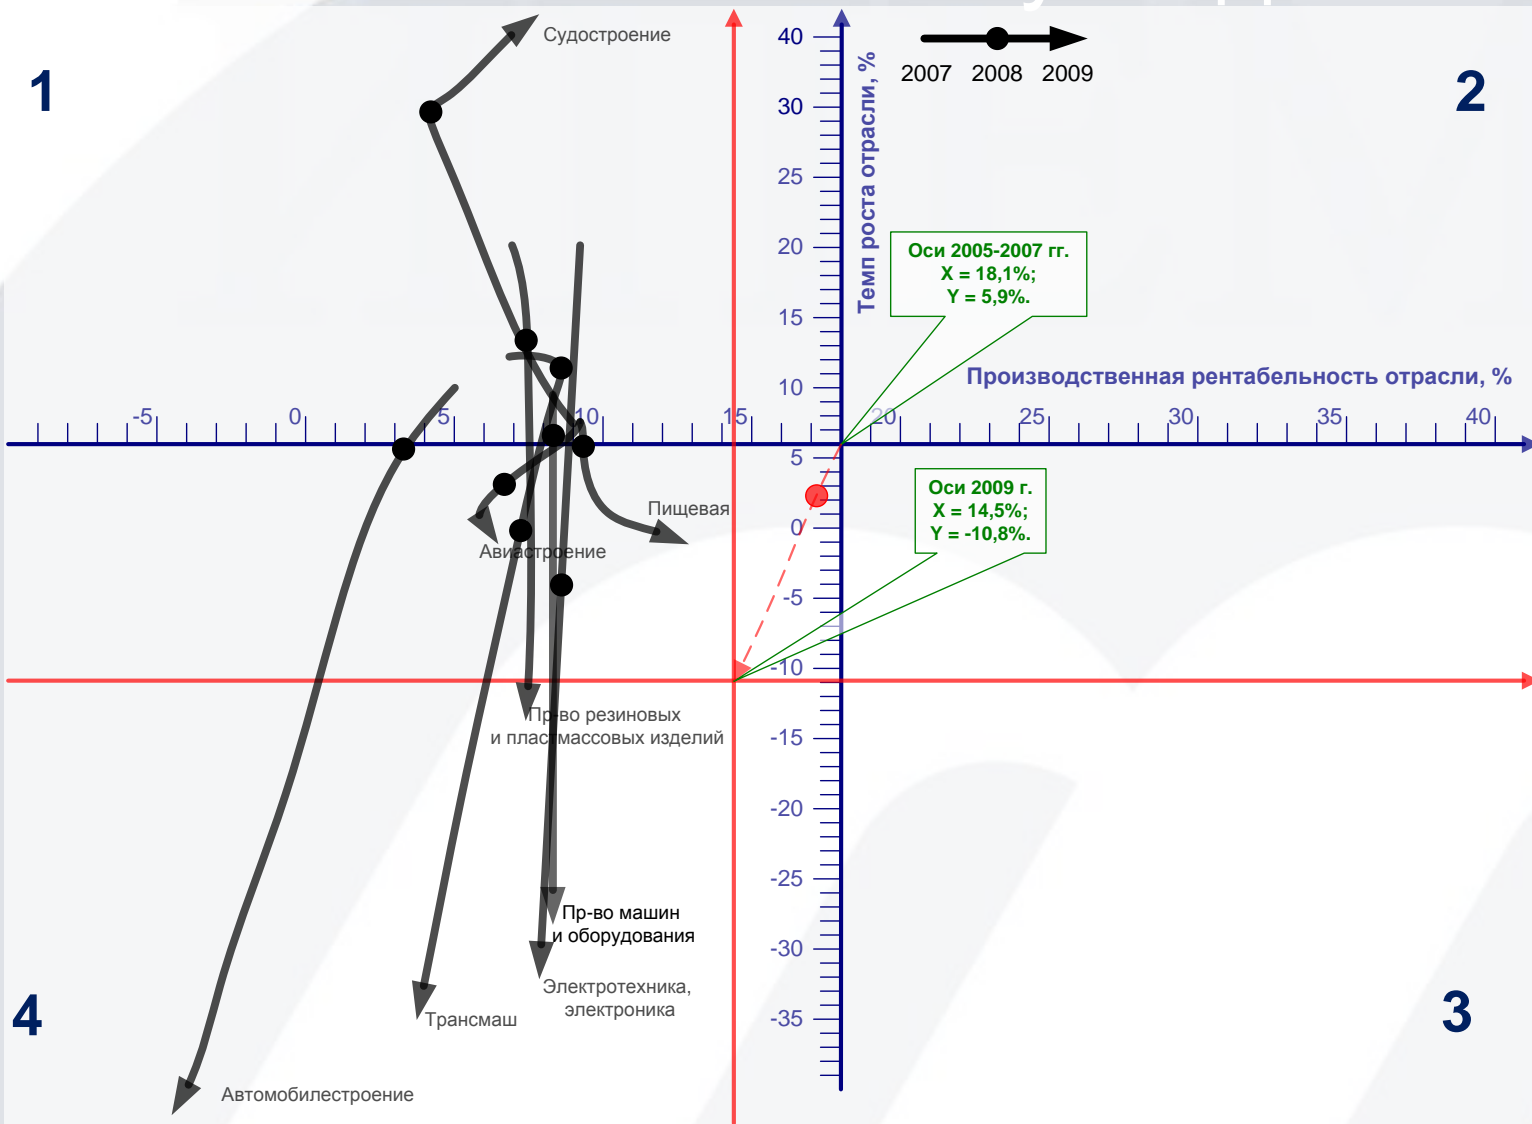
1

2

3

4

Судостроение

2007 2008 2009

Темп роста отрасли, %

40
30
25
20
15
10
5
0
-5
-10
-15
-20
-25
-30
-35

Оси 2005-2007 гг.
X = 18,1%;
Y = 5,9%.

Производственная рентабельность отрасли, %

-5 0 5 10 15 20 25 30 35 40

Пищевая

Авиастроение

Оси 2009 г.
X = 14,5%;
Y = -10,8%.

Пр-во резиновых и пластмассовых изделий

Пр-во машин и оборудования

Электротехника, электроника

Трансмаш

Автомобилестроение